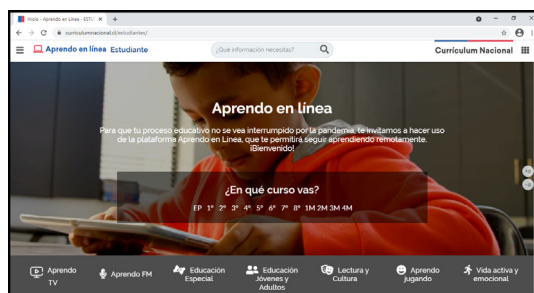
Inicio - Aprendo en Línea - ESTU ×  +

curriculumnacional.cl/estudiantes/

Aprendo en línea Estudiante

¿Qué información necesitas?

Curriculum Nacional

Aprendo en línea

Para que tu proceso educativo no se vea interrumpido por la pandemia, te invitamos a hacer uso de la plataforma Aprendo en Línea, que te permitirá seguir aprendiendo remotamente. ¡Bienvenido!

¿En qué curso vas?

EP 1° 2° 3° 4° 5° 6° 7° 8° 1M 2M 3M 4M

Aprendo TV

Aprendo FM

Educación Especial

Educación Jóvenes y Adultos

Lectura y Cultura

Aprendo jugando

Vida activa y emocional